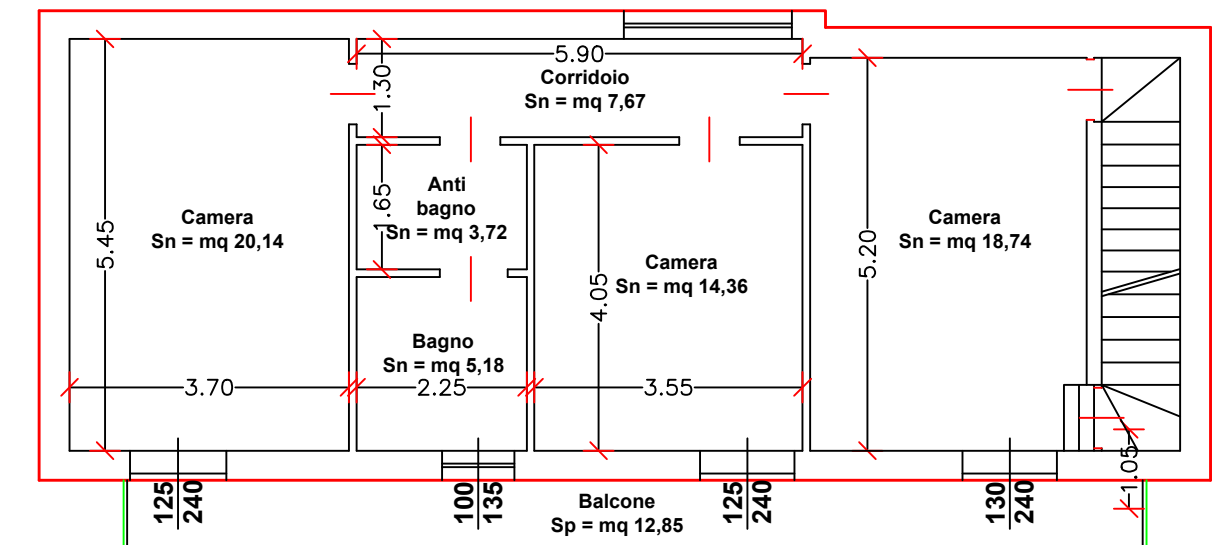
5.90
Corridoio
Sn = mq 7,67
1.30
Camera
Sn = mq 20,14
5.45
1.65
Anti bagno
Sn = mq 3,72
Camera
Sn = mq 14,36
4.05
5.20
Camera
Sn = mq 18,74
Bagno
Sn = mq 5,18
3.70
2.25
3.55
1.05
$\frac{125}{240}$
$\frac{100}{135}$
Balcone
Sp = mq 12,85
$\frac{125}{240}$
$\frac{130}{240}$